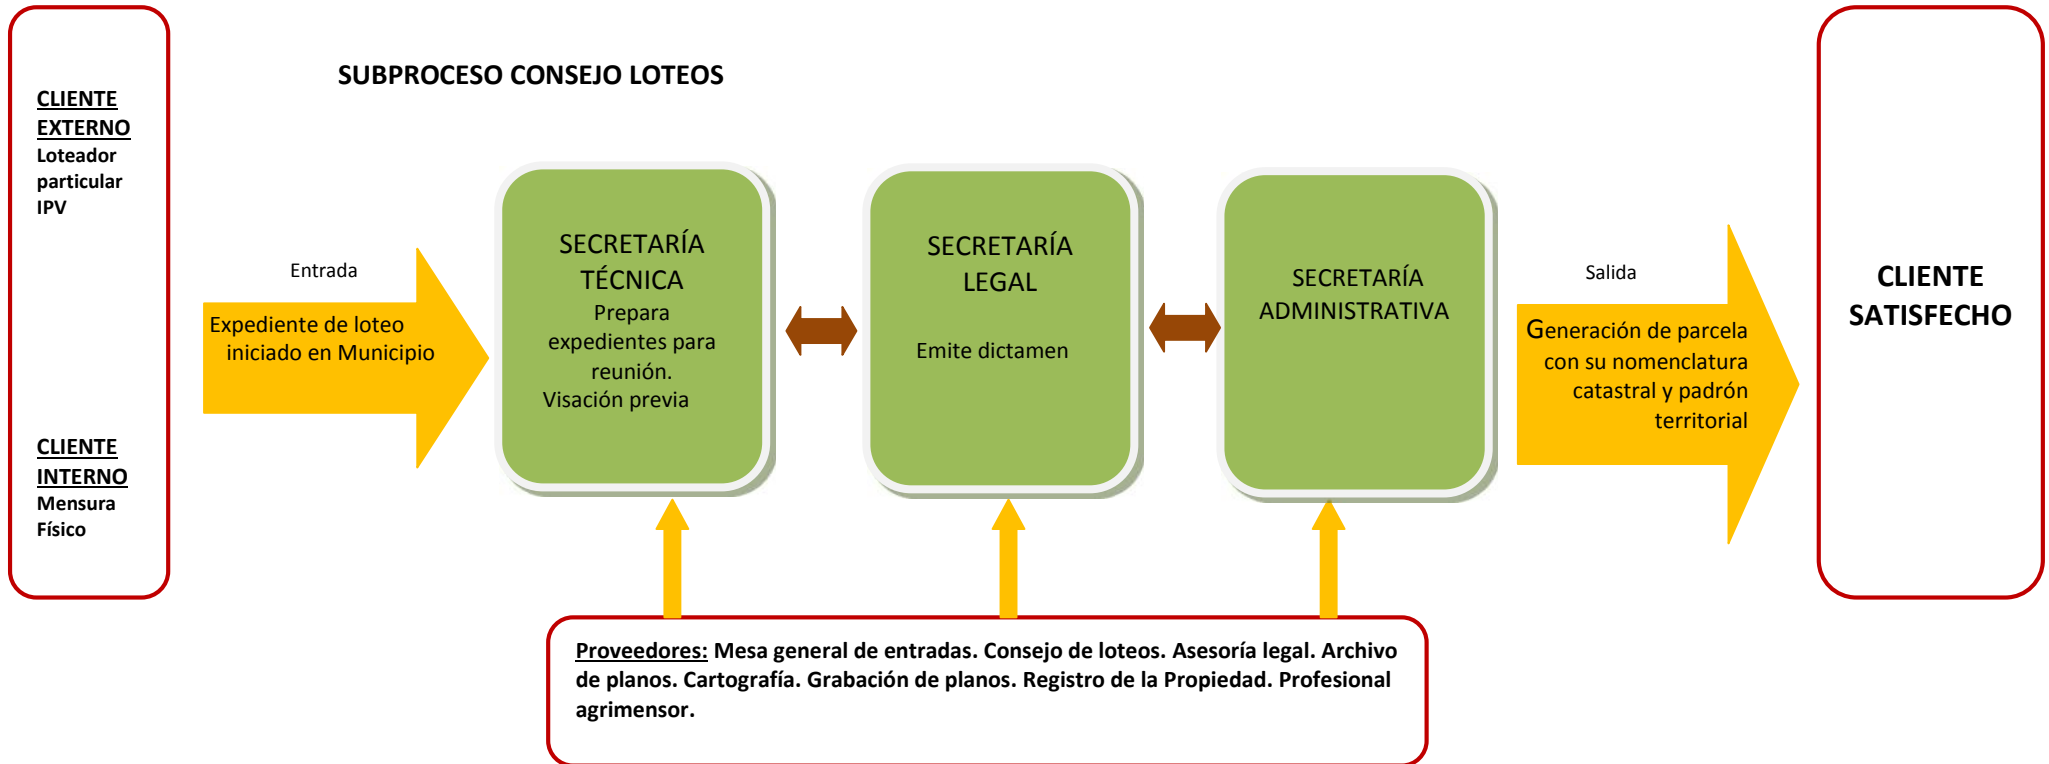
CLIENTE EXTERNO
Loteador particular
IPV

CLIENTE INTERNO
Mensura
Físico

SUBPROCESO CONSEJO LOTEOS

Entrada

Expediente de loteo iniciado en Municipio

SECRETARÍA TÉCNICA
Prepara expedientes para reunión.
Visación previa

SECRETARÍA LEGAL

Emite dictamen

SECRETARÍA ADMINISTRATIVA

Salida

Generación de parcela con su nomenclatura catastral y padrón territorial

CLIENTE SATISFECHO

Proveedores: Mesa general de entradas. Consejo de loteos. Asesoría legal. Archivo de planos. Cartografía. Grabación de planos. Registro de la Propiedad. Profesional agrimensor.